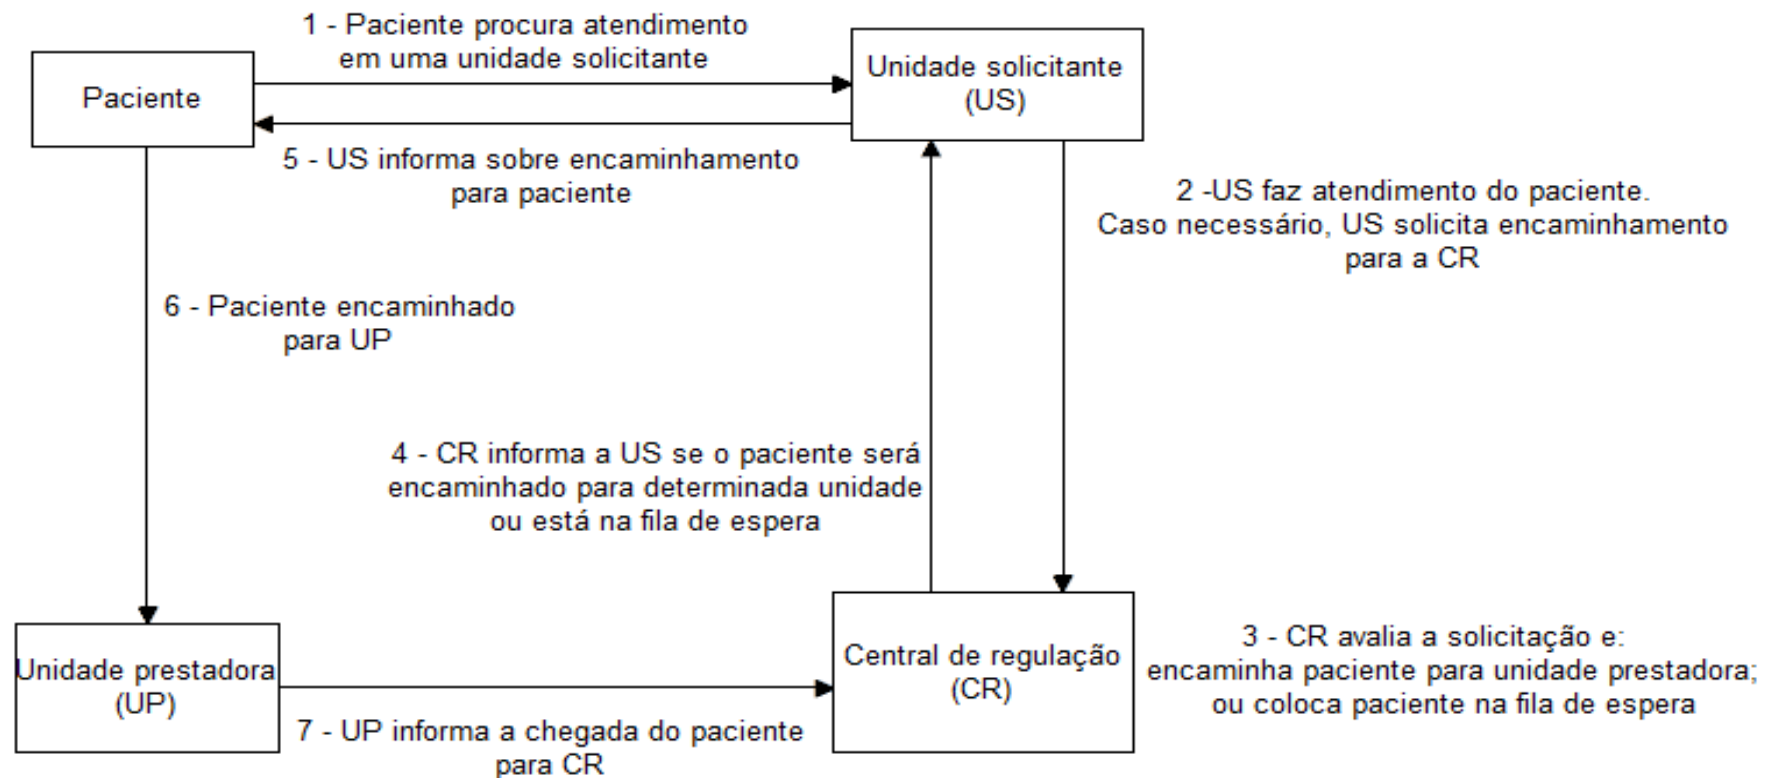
1 - Paciente procura atendimento em uma unidade solicitante

Paciente

Unidade solicitante (US)

5 - US informa sobre encaminhamento para paciente

2 -US faz atendimento do paciente. Caso necessário, US solicita encaminhamento para a CR

6 - Paciente encaminhado para UP

4 - CR informa a US se o paciente será encaminhado para determinada unidade ou está na fila de espera

Unidade prestadora (UP)

Central de regulação (CR)

3 - CR avalia a solicitação e: encaminha paciente para unidade prestadora; ou coloca paciente na fila de espera

7 - UP informa a chegada do paciente para CR